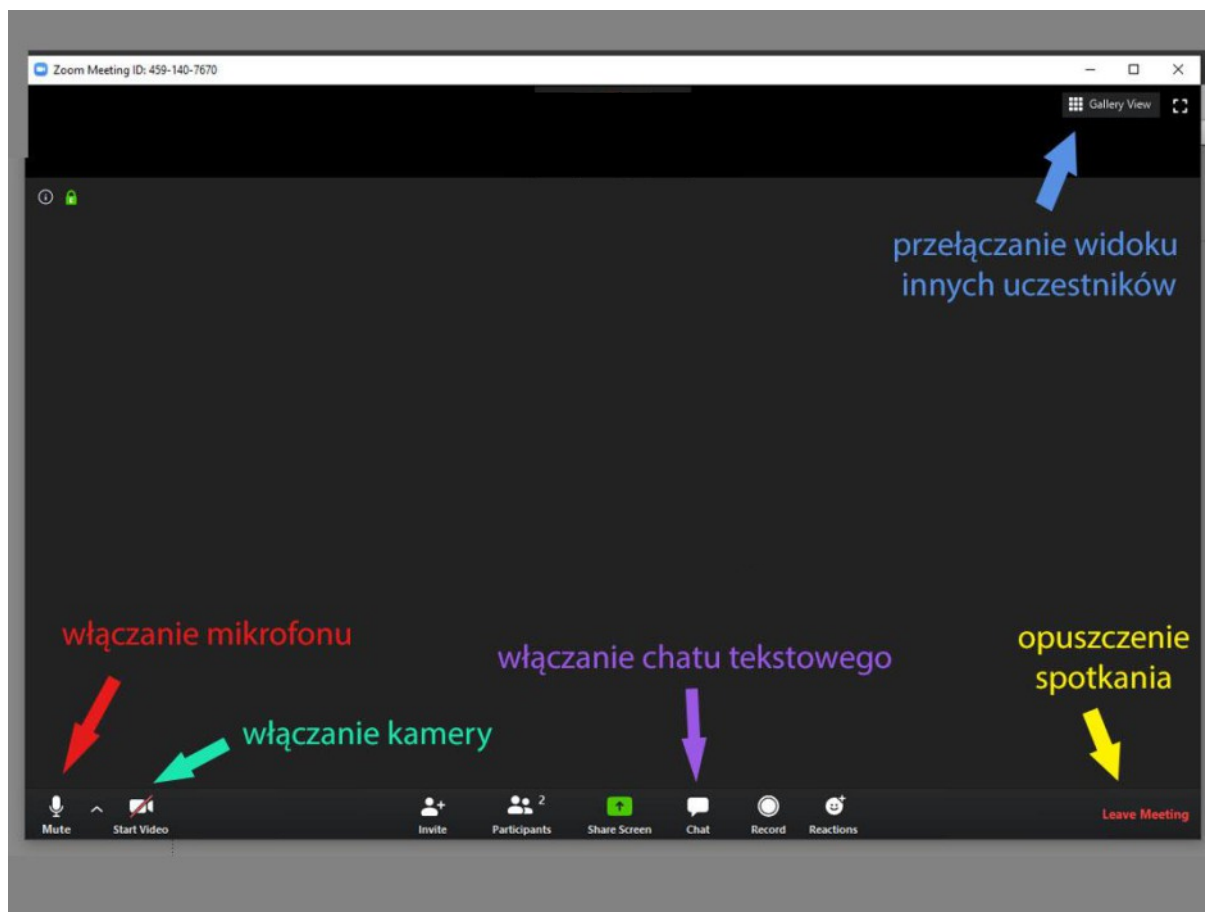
Zoom Meeting ID: 459-140-7670

Gallery View

przełączanie widoku innych uczestników

włączanie mikrofonu

włączanie chatu tekstowego

opuszczenie spotkania

włączanie kamery

Mute

Start Video

Invite

Participants 2

Share Screen

Chat

Record

Reactions

Leave Meeting